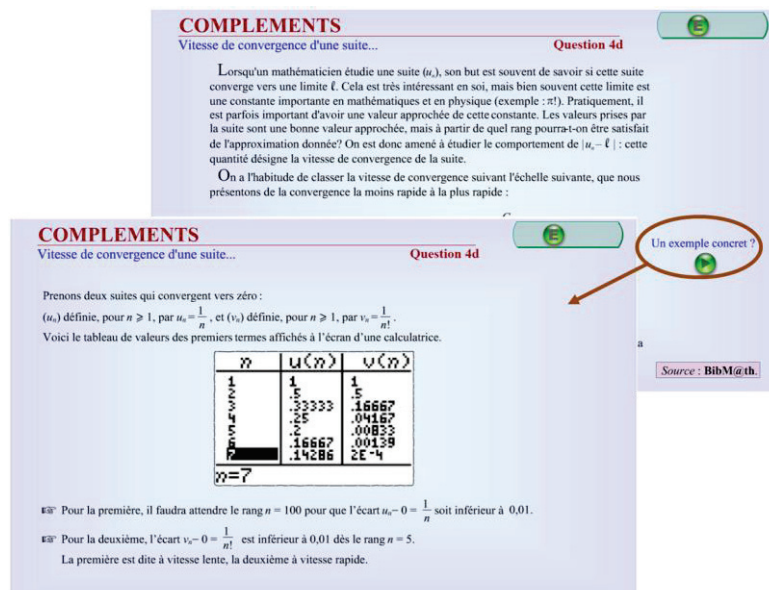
COMPLEMENTS

Vitesse de convergence d'une suite...

Question 4d

Lorsqu'un mathématicien étudie une suite $(u_n)$, son but est souvent de savoir si cette suite converge vers une limite ℓ. Cela est très intéressant en soi, mais bien souvent cette limite est une constante importante en mathématiques et en physique (exemple : π!). Pratiquement, il est parfois important d'avoir une valeur approchée de cette constante. Les valeurs prises par la suite sont une bonne valeur approchée, mais à partir de quel rang pourra-t-on être satisfait de l'approximation donnée? On est donc amené à étudier le comportement de $|u_n - ℓ|$ : cette quantité désigne la vitesse de convergence de la suite.

On a l'habitude de classer la vitesse de convergence suivant l'échelle suivante, que nous présentons de la convergence la moins rapide à la plus rapide :

Un exemple concret ?

a

Source : BibM@th.

COMPLEMENTS

Vitesse de convergence d'une suite...

Question 4d

Prenons deux suites qui convergent vers zéro :

$(u_n)$ définie, pour $n \geqslant 1$, par $u_n = \frac{1}{n}$, et $(v_n)$ définie, pour $n \geqslant 1$, par $v_n = \frac{1}{n!}$.

Voici le tableau de valeurs des premiers termes affichés à l'écran d'une calculatrice.

| n | u(n) | v(n) |
|---|---|---|
| 1 | 1 | 1 |
| 2 | .5 | .5 |
| 3 | .33333 | .16667 |
| 4 | .25 | .04167 |
| 5 | .2 | .00833 |
| 6 | .16667 | .00139 |
| 7 | .14286 | 2E-4 |

n=7

☞ Pour la première, il faudra attendre le rang $n = 100$ pour que l'écart $u_n - 0 = \frac{1}{n}$ soit inférieur à 0,01.

☞ Pour la deuxième, l'écart $v_n - 0 = \frac{1}{n!}$ est inférieur à 0,01 dès le rang $n = 5$.

La première est dite à vitesse lente, la deuxième à vitesse rapide.